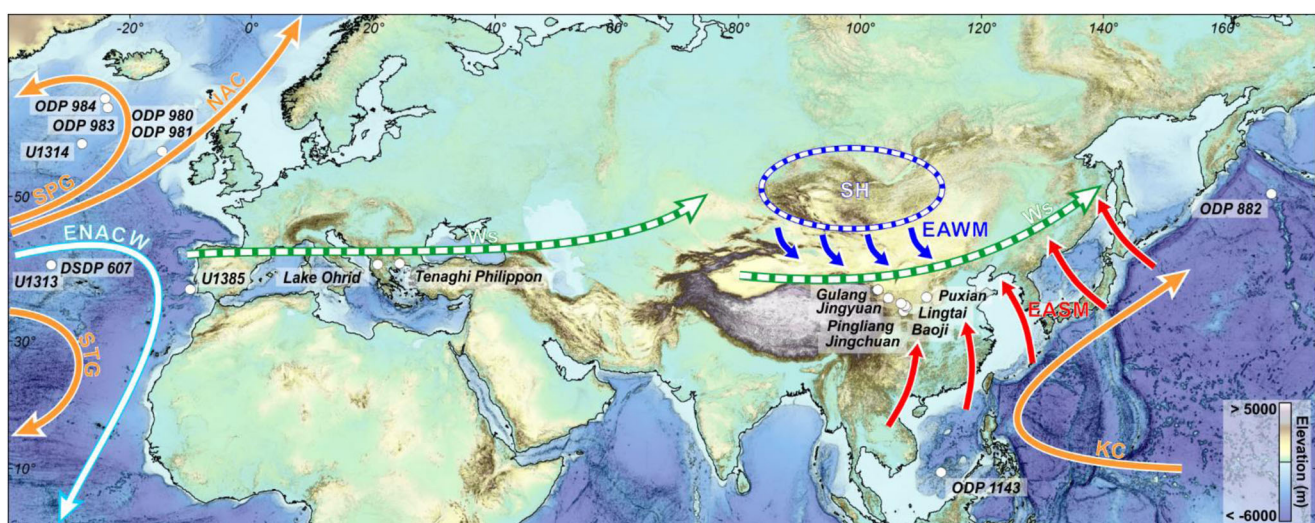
-20°
0°
20°
40°
60°
80°
100°
120°
140°
160°

NAC
ODP 984
ODP 983
ODP 980
ODP 981
U1314
SPG
50°
ENACW
U1313
DSDP 607
U1385
Lake Ohrid
Tenaghi Philippon
Ws
SH
EAWM
Ws
ODP 882
Gulang
Jingyuan
Pingliang
Jingchuan
Puxian
Lingtai
Baoji
EASM
30°
STG
KC
10°
ODP 1143
> 5000
< -6000
Elevation (m)